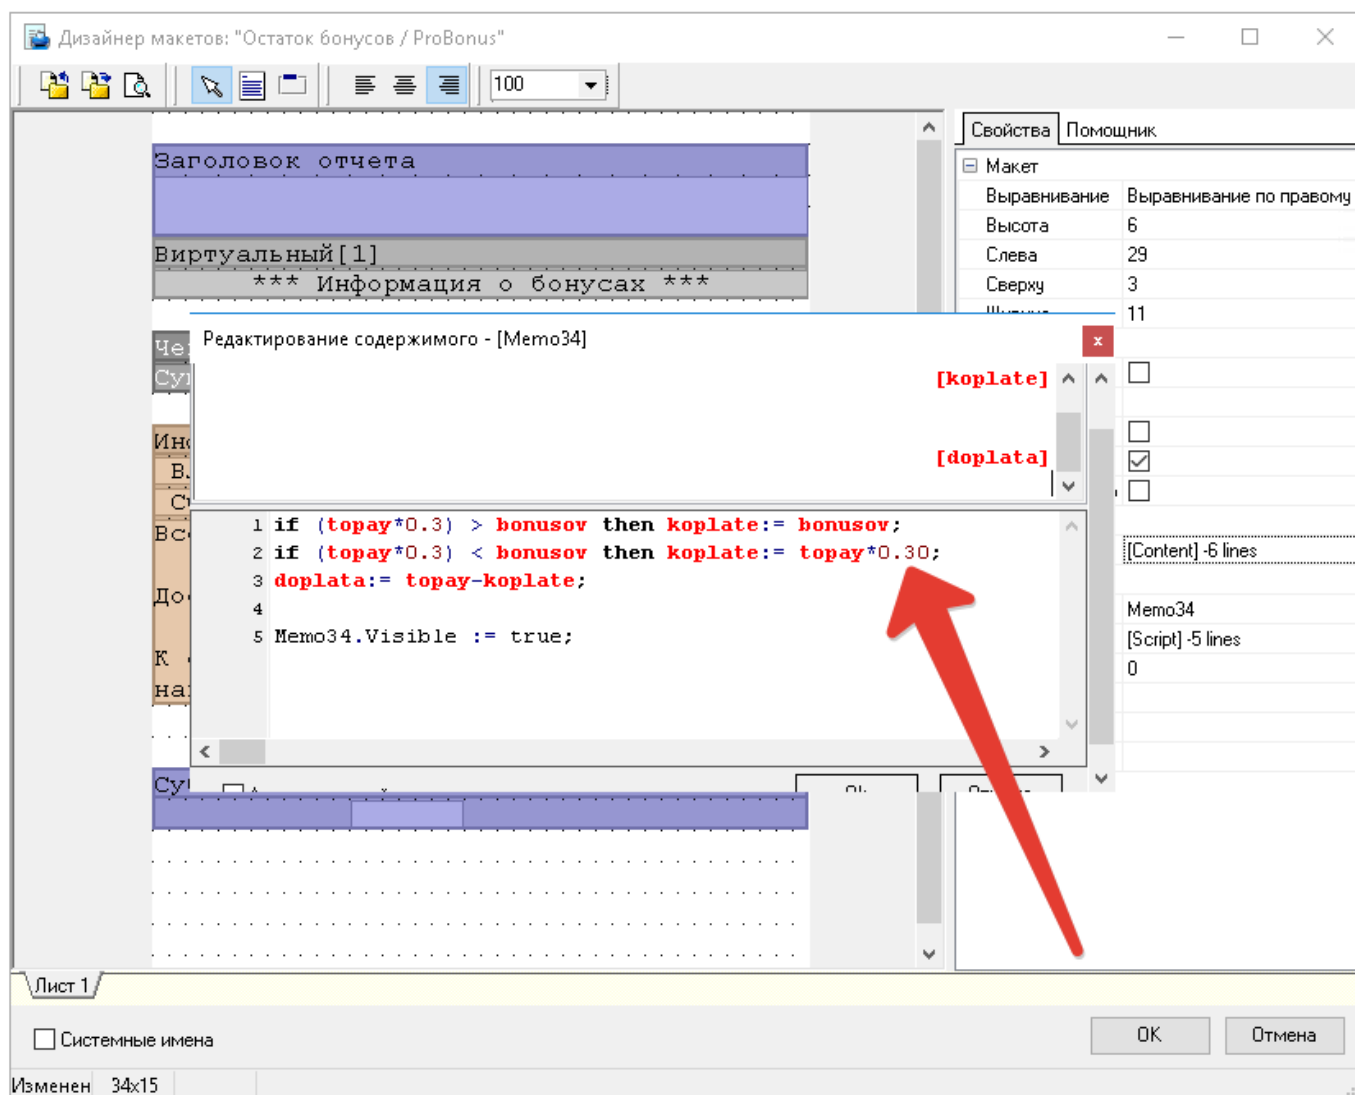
Дизайнер макетов: "Остаток бонусов / ProBonus"

100

Заголовок отчета

Виртуальный[1]
*** Информация о бонусах ***

Че
Су

Ин
В
С
Вс

До

К
на

Су

Свойства Помощник
Макет
| | |
|---|---|
| Выравнивание | Выравнивание по правому |
| Высота | 6 |
| Слева | 29 |
| Сверху | 3 |
| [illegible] | 11 |

[Content] -6 lines
Memo34
[Script] -5 lines
0

Редактирование содержимого - [Memo34]
x
[koplate]

[doplata]

1 if (topay*0.3) > bonusov then koplate:= bonusov;
2 if (topay*0.3) < bonusov then koplate:= topay*0.30;
3 doplata:= topay-koplate;
4
5 Memo34.Visible := true;

Лист 1

Системные имена
OK
Отмена

Изменен 34x15